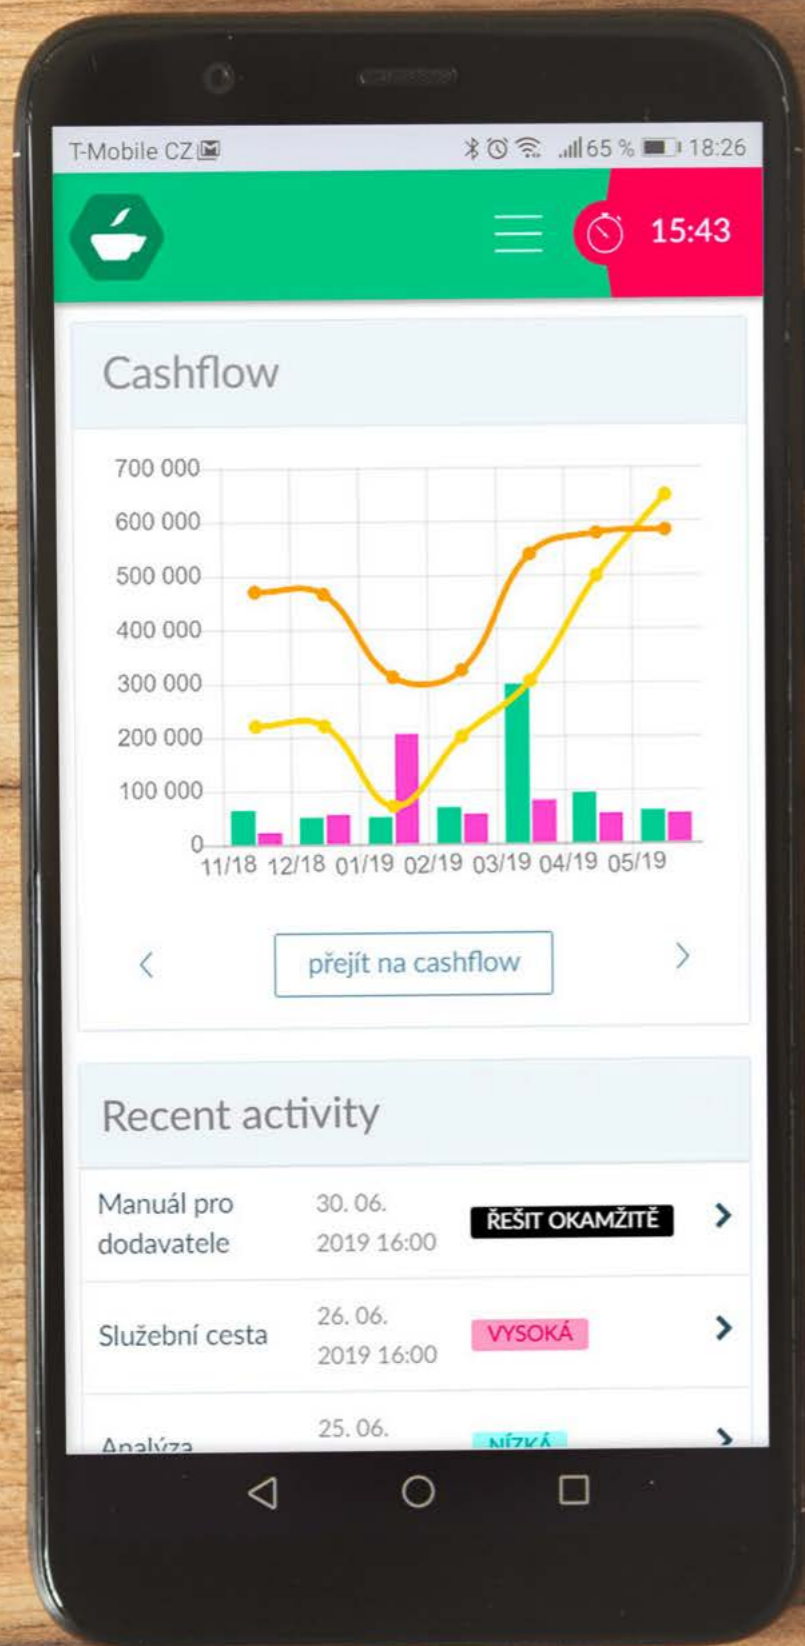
T-Mobile CZ 65 % 18:26

15:43

Cashflow

700 000
600 000
500 000
400 000
300 000
200 000
100 000
0
11/18 12/18 01/19 02/19 03/19 04/19 05/19

‹ přejít na cashflow ›

Recent activity

| Manuál pro dodavatele | 30. 06. 2019 16:00 | ŘEŠIT OKAMŽITĚ | › |
|---|---|---|---|
| Služební cesta | 26. 06. 2019 16:00 | VYSOKÁ | › |
| Analýza | 25. 06. | NÍZKÁ | › |